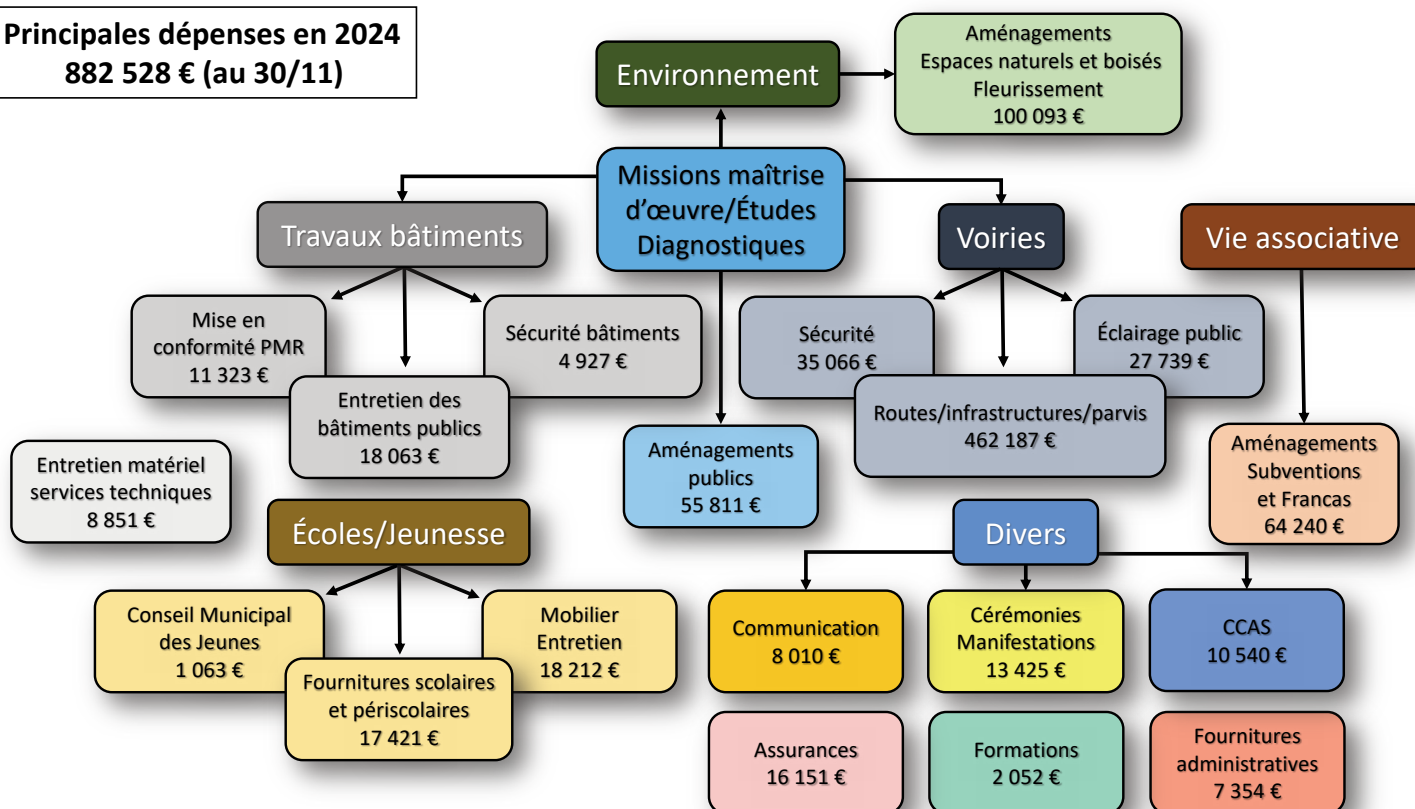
Principales dépenses en 2024
882 528 € (au 30/11)

Environnement

Aménagements
Espaces naturels et boisés
Fleurissement
100 093 €

Missions maîtrise d'œuvre/Études Diagnostiques

Travaux bâtiments

Voiries

Vie associative

Mise en conformité PMR
11 323 €

Sécurité bâtiments
4 927 €

Entretien des bâtiments publics
18 063 €

Sécurité
35 066 €

Éclairage public
27 739 €

Routes/infrastructures/parvis
462 187 €

Aménagements publics
55 811 €

Aménagements
Subventions
et Francas
64 240 €

Entretien matériel services techniques
8 851 €

Écoles/Jeunesse

Divers

Conseil Municipal des Jeunes
1 063 €

Mobilier
Entretien
18 212 €

Fournitures scolaires et périscolaires
17 421 €

Communication
8 010 €

Cérémonies
Manifestations
13 425 €

CCAS
10 540 €

Assurances
16 151 €

Formations
2 052 €

Fournitures administratives
7 354 €